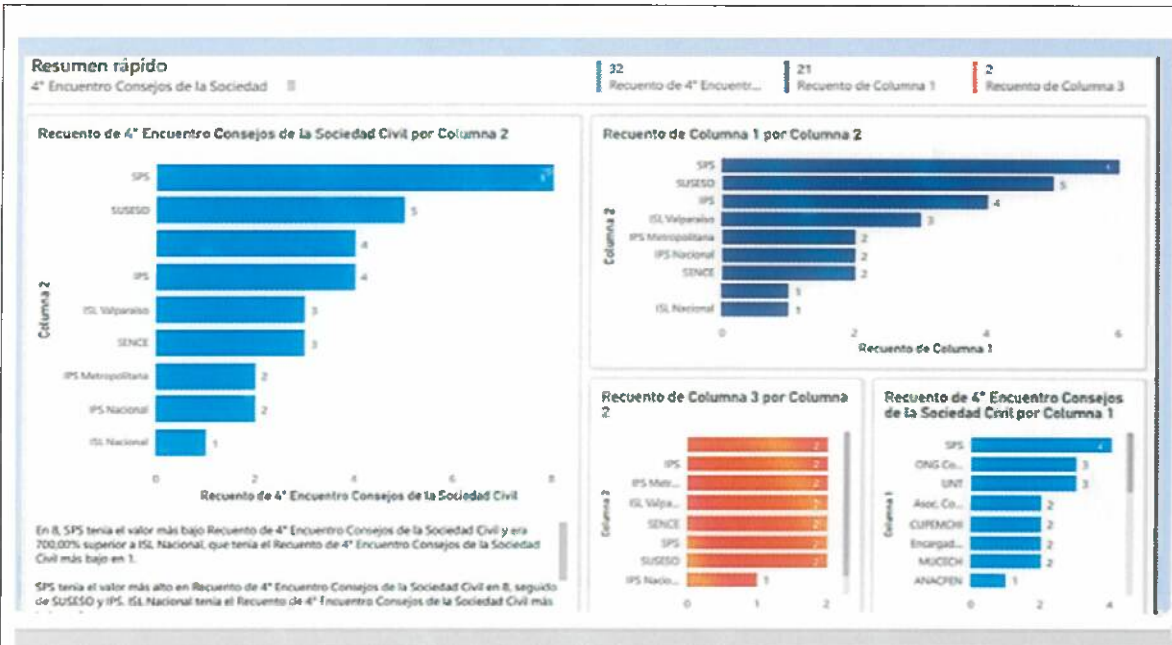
Resumen rápido
4° Encuentro Consejos de la Sociedad

32
Recuento de 4° Encuentr...

21
Recuento de Columna 1

2
Recuento de Columna 3

Recuento de 4° Encuentro Consejos de la Sociedad Civil por Columna 2

Columna 2

SPS 8
SUSESO 5
4
IPS 4
ISL Valparaíso 3
SENCE 3
IPS Metropolitana 2
IPS Nacional 2
ISL Nacional 1

0 2 4 6 8
Recuento de 4° Encuentro Consejos de la Sociedad Civil

En 8, SPS tenía el valor más bajo Recuento de 4° Encuentro Consejos de la Sociedad Civil y era 700,00% superior a ISL Nacional, que tenía el Recuento de 4° Encuentro Consejos de la Sociedad Civil más bajo en 1.

SPS tenía el valor más alto en Recuento de 4° Encuentro Consejos de la Sociedad Civil en 8, seguido de SUSESO y IPS. ISL Nacional tenía el Recuento de 4° Encuentro Consejos de la Sociedad Civil más

Recuento de Columna 1 por Columna 2

Columna 2

SPS 6
SUSESO 5
IPS 4
ISL Valparaíso 3
IPS Metropolitana 2
IPS Nacional 2
SENCE 2
1
ISL Nacional 1

0 2 4 6
Recuento de Columna 1

Recuento de Columna 3 por Columna 2

Columna 2

2
IPS 2
IPS Metr... 2
ISL Valpa... 2
SENCE 2
SPS 2
SUSESO 2
IPS Nacio... 1

0 1 2

Recuento de 4° Encuentro Consejos de la Sociedad Civil por Columna 1

Columna 1

SPS 4
ONG Co... 3
UNT 3
Asoc. Co... 2
CUPEMCHI 2
Encargad... 2
MUCECH 2
ANACPEN 1

0 2 4